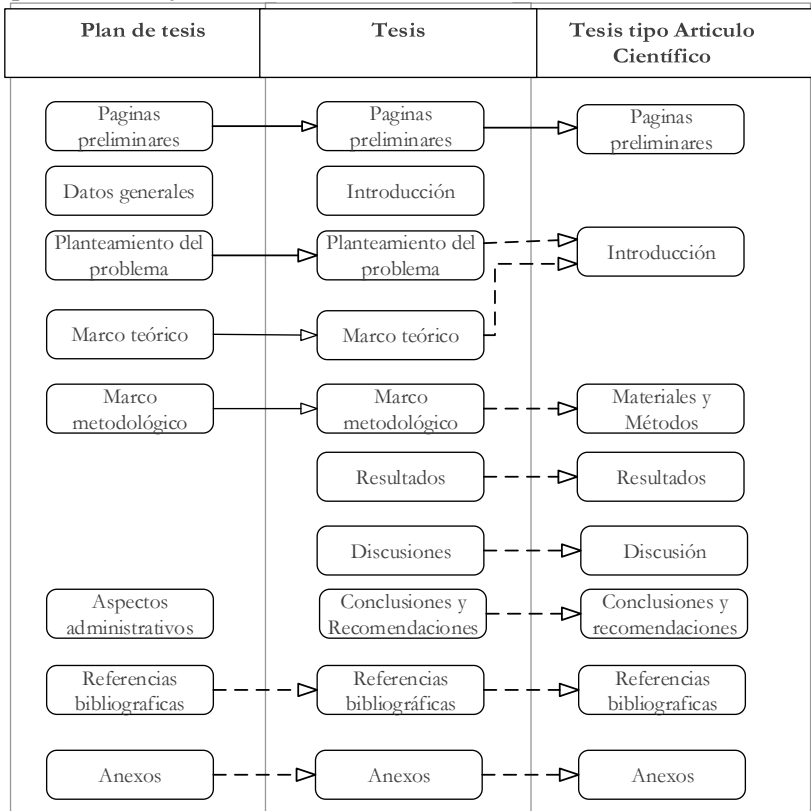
| Plan de tesis | Tesis | Tesis tipo Articulo Científico |
|---|---|---|
| Paginas preliminares | Paginas preliminares | Paginas preliminares |
| Datos generales | Introducción | |
| Planteamiento del problema | Planteamiento del problema | Introducción |
| Marco teórico | Marco teórico | |
| Marco metodológico | Marco metodológico | Materiales y Métodos |
| | Resultados | Resultados |
| | Discusiones | Discusión |
| Aspectos administrativos | Conclusiones y Recomendaciones | Conclusiones y recomendaciones |
| Referencias bibliograficas | Referencias bibliográficas | Referencias bibliograficas |
| Anexos | Anexos | Anexos |